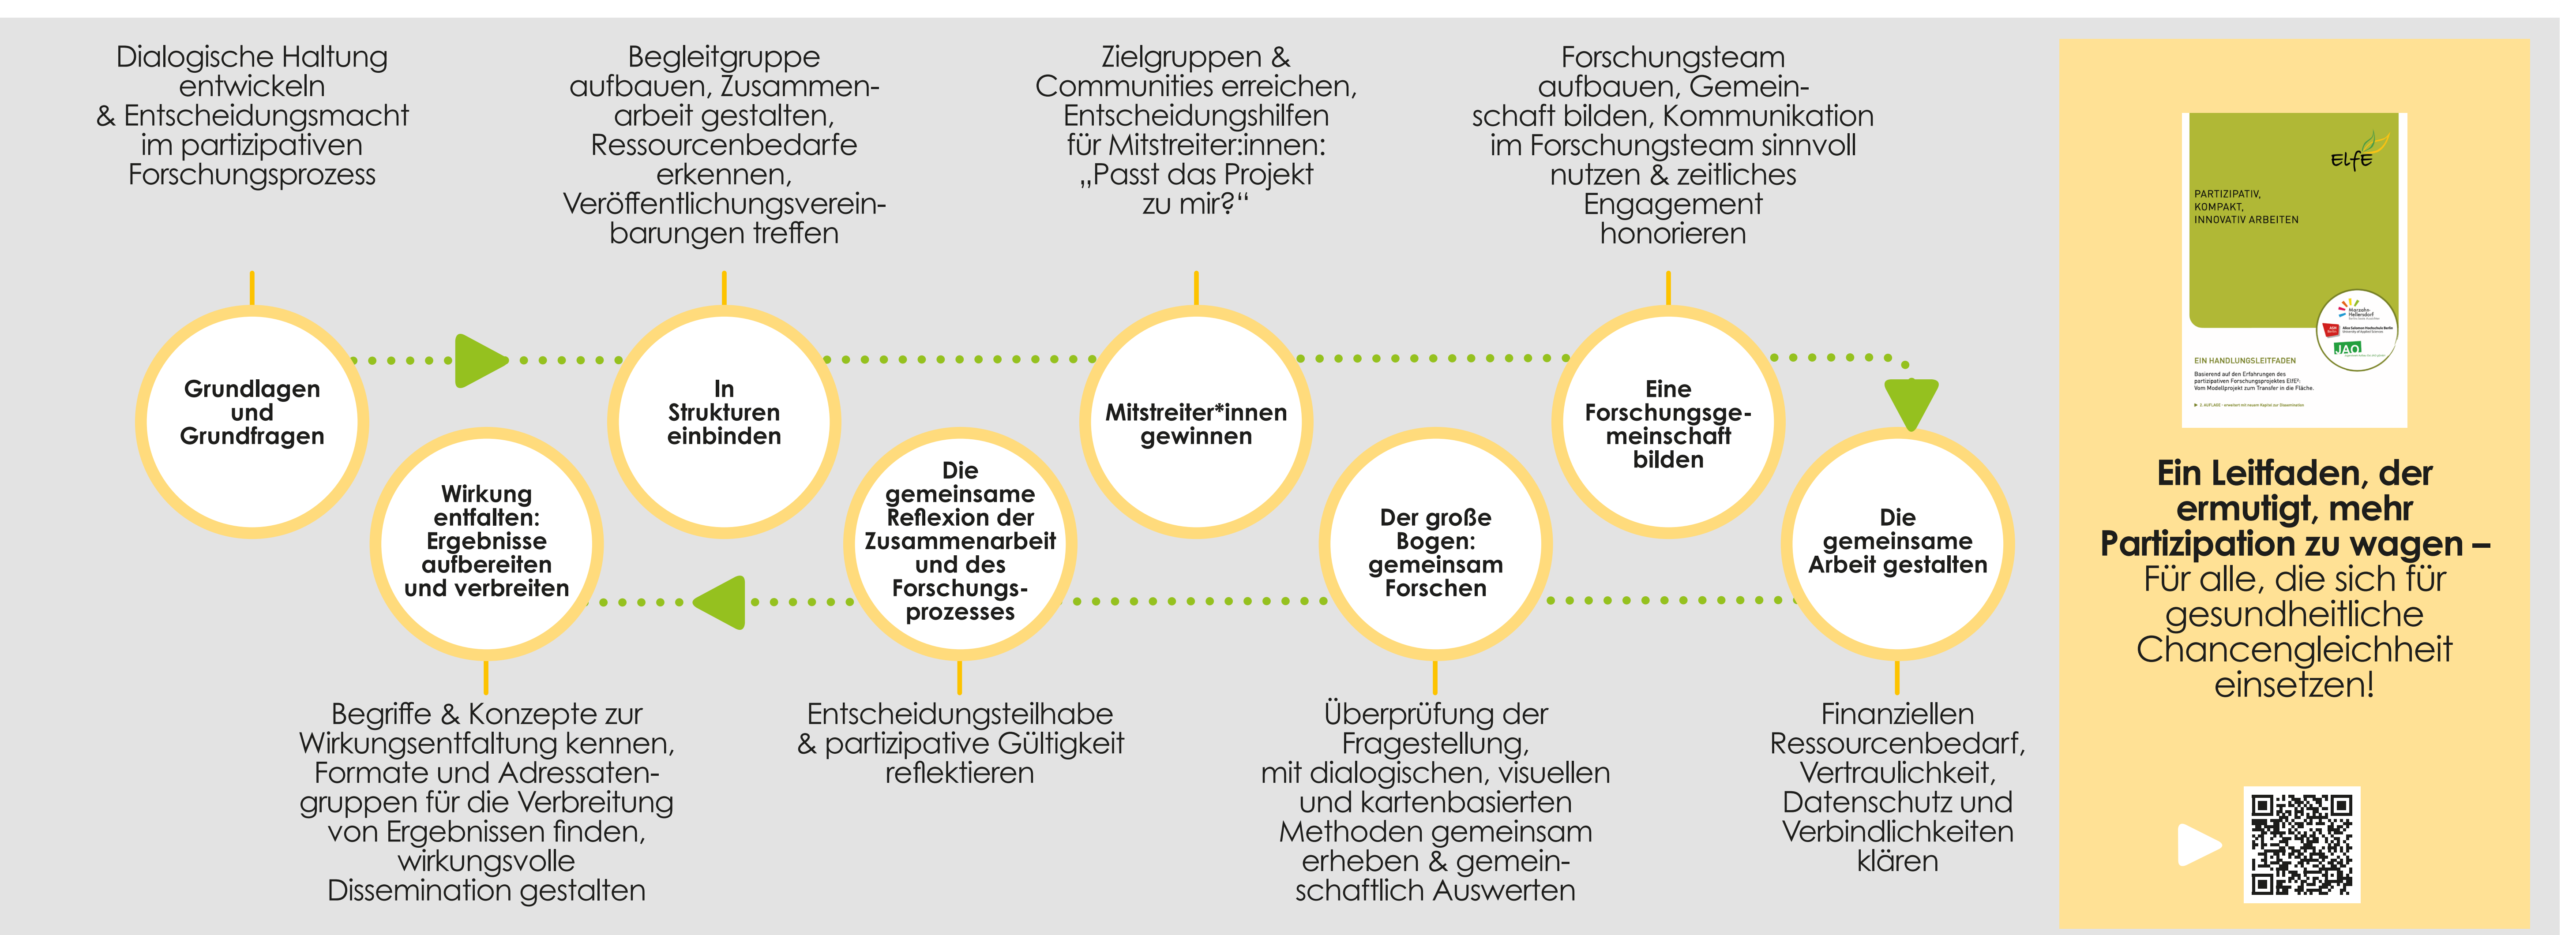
Dialogische Haltung entwickeln & Entscheidungsmacht im partizipativen Forschungsprozess

Begleitgruppe aufbauen, Zusammenarbeit gestalten, Ressourcenbedarfe erkennen, Veröffentlichungsvereinbarungen treffen

Zielgruppen & Communities erreichen, Entscheidungshilfen für Mitstreiter:innen: „Passt das Projekt zu mir?"

Forschungsteam aufbauen, Gemeinschaft bilden, Kommunikation im Forschungsteam sinnvoll nutzen & zeitliches Engagement honorieren

Grundlagen und Grundfragen

In Strukturen einbinden

Mitstreiter*innen gewinnen

Eine Forschungsgemeinschaft bilden

Wirkung entfalten: Ergebnisse aufbereiten und verbreiten

Die gemeinsame Reflexion der Zusammenarbeit und des Forschungsprozesses

Der große Bogen: gemeinsam Forschen

Die gemeinsame Arbeit gestalten

Begriffe & Konzepte zur Wirkungsentfaltung kennen, Formate und Adressatengruppen für die Verbreitung von Ergebnissen finden, wirkungsvolle Dissemination gestalten

Entscheidungsteilhabe & partizipative Gültigkeit reflektieren

Überprüfung der Fragestellung, mit dialogischen, visuellen und kartenbasierten Methoden gemeinsam erheben & gemeinschaftlich Auswerten

Finanziellen Ressourcenbedarf, Vertraulichkeit, Datenschutz und Verbindlichkeiten klären

ElfE

PARTIZIPATIV, KOMPAKT, INNOVATIV ARBEITEN

EIN HANDLUNGSLEITFADEN

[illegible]

Ein Leitfaden, der ermutigt, mehr Partizipation zu wagen – Für alle, die sich für gesundheitliche Chancengleichheit einsetzen!